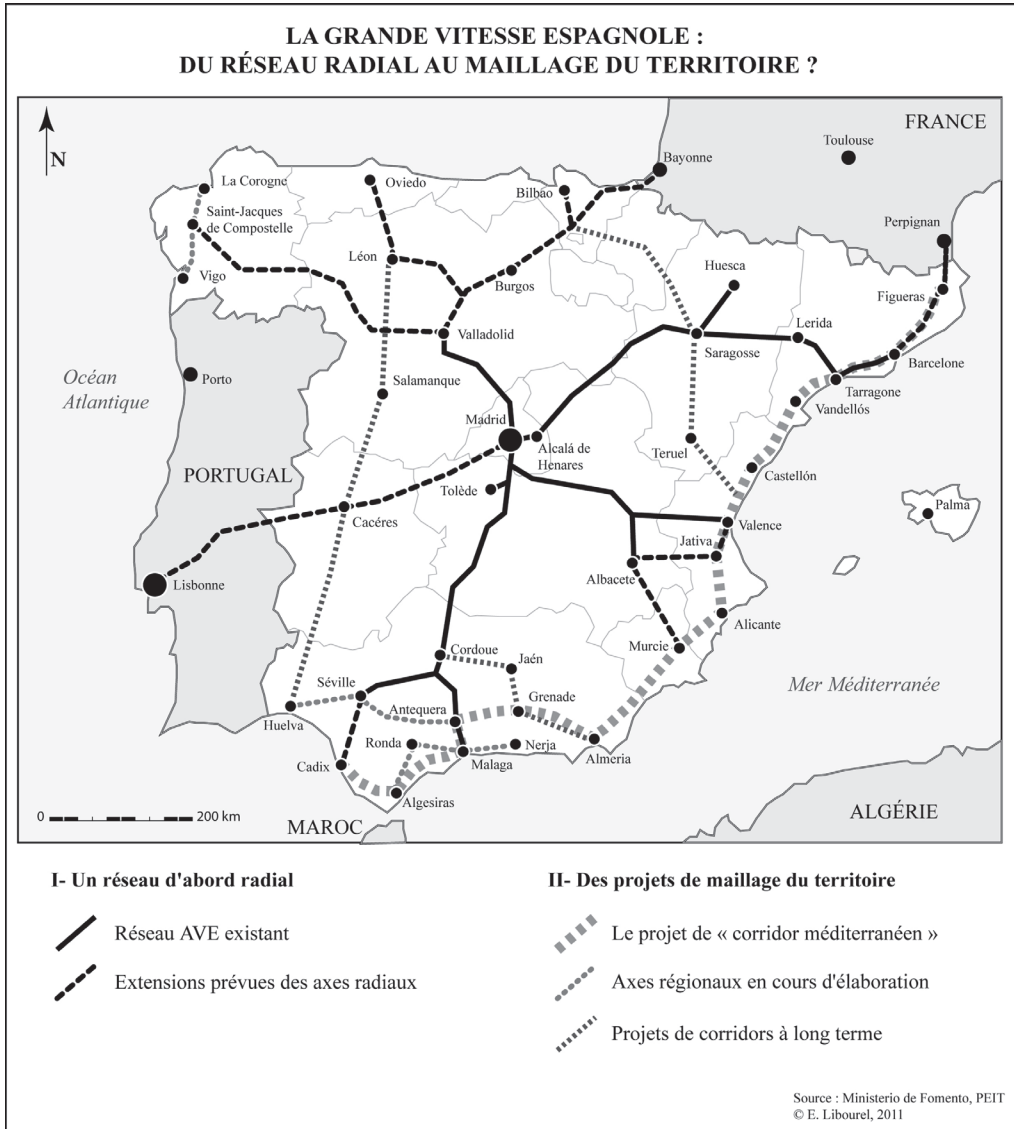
LA GRANDE VITESSE ESPAGNOLE :
DU RÉSEAU RADIAL AU MAILLAGE DU TERRITOIRE ?

N

FRANCE

Toulouse

Bayonne

La Corogne

Oviedo

Bilbao

Saint-Jacques de Compostelle

Perpignan

Léon

Huesca

Burgos

Figueras

Vigo

Lerida

Valladolid

Saragosse

Barcelone

Porto

Océan Atlantique

Salamanque

Tarragone

Vandellós

Madrid

Alcalá de Henares

Teruel

PORTUGAL

Castellón

Tolède

Palma

Cacéres

Valence

Jativa

Albacete

Lisbonne

Alicante

Cordoue

Jaén

Murcie

Mer Méditerranée

Séville

Grenade

Huelva

Antequera

Ronda

Nerja

Cadix

Malaga

Almeria

Algesiras

0 200 km

MAROC

ALGÉRIE

I- Un réseau d'abord radial

Réseau AVE existant

Extensions prévues des axes radiaux

II- Des projets de maillage du territoire

Le projet de « corridor méditerranéen »

Axes régionaux en cours d'élaboration

Projets de corridors à long terme

Source : Ministerio de Fomento, PEIT
© E. Libourel, 2011